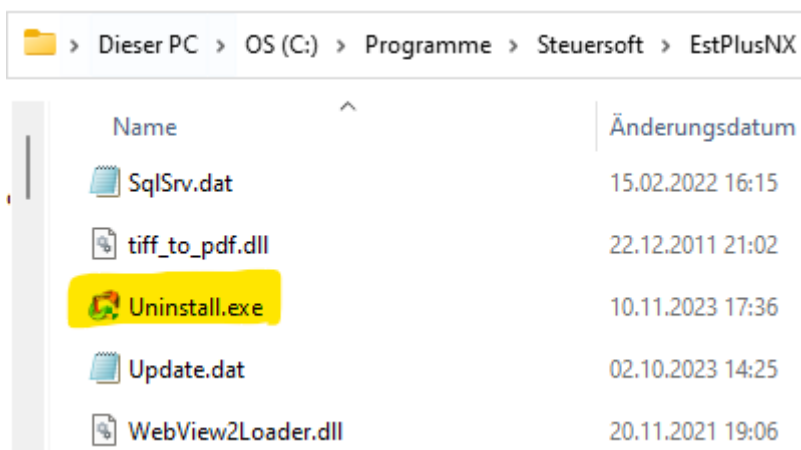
> Dieser PC > OS (C:) > Programme > Steuersoft > EstPlusNX

| Name | Änderungsdatum |
|---|---|
| SqlSrv.dat | 15.02.2022 16:15 |
| tiff_to_pdf.dll | 22.12.2011 21:02 |
| Uninstall.exe | 10.11.2023 17:36 |
| Update.dat | 02.10.2023 14:25 |
| WebView2Loader.dll | 20.11.2021 19:06 |